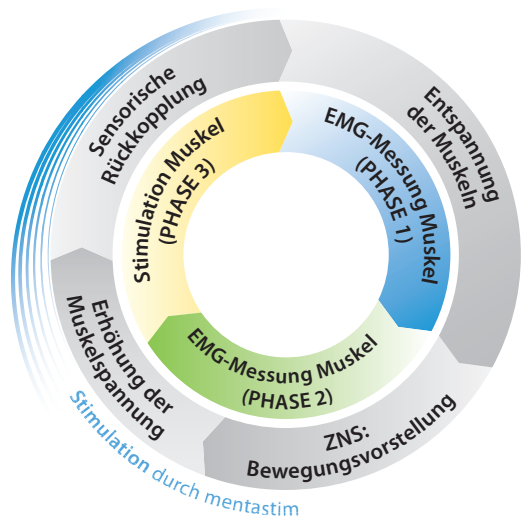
Sensorische Rückkopplung

Entspannung der Muskeln

ZNS: Bewegungsvorstellung

Erhöhung der Muskelspannung

Stimulation Muskel (PHASE 3)

EMG-Messung Muskel (PHASE 1)

EMG-Messung Muskel (PHASE 2)

Stimulation durch mentastim